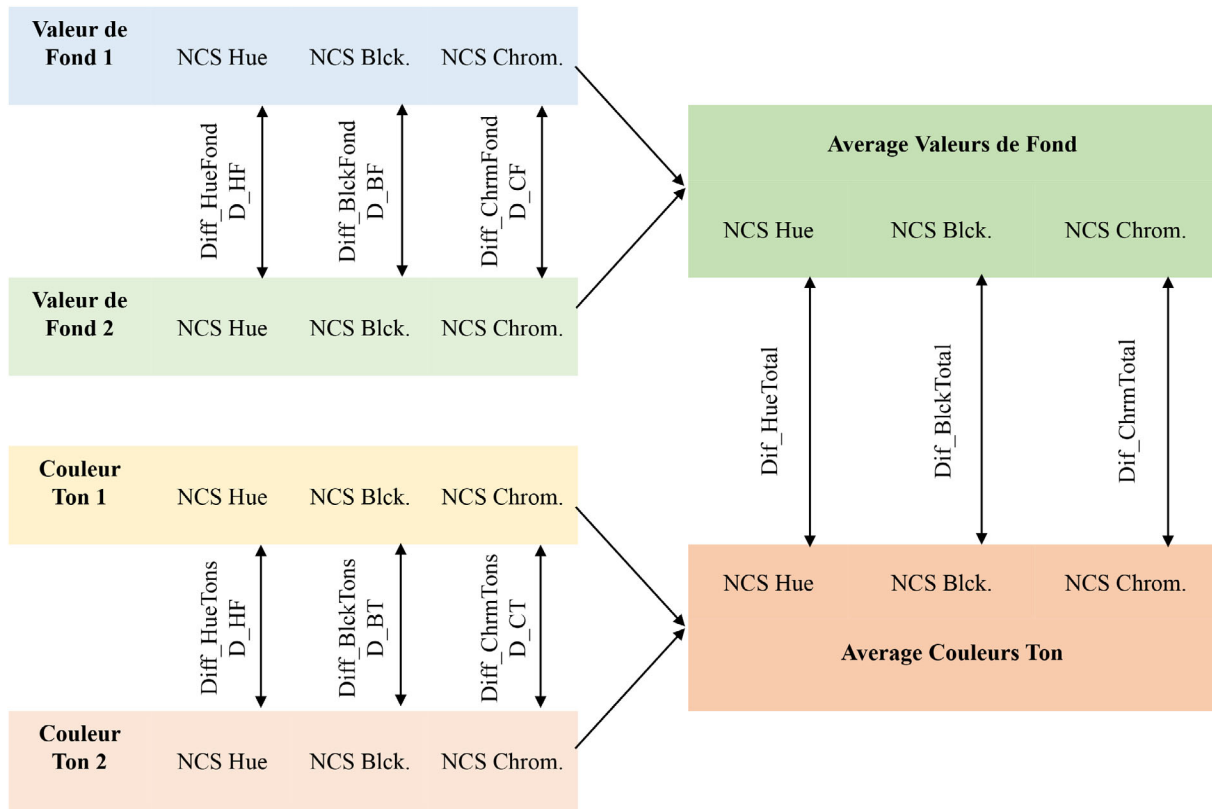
Valeur de Fond 1 | NCS Hue | NCS Blck. | NCS Chrom.

Diff_HueFond D_HF
Diff_BlckFond D_BF
Diff_ChrmFond D_CF

Valeur de Fond 2 | NCS Hue | NCS Blck. | NCS Chrom.

Couleur Ton 1 | NCS Hue | NCS Blck. | NCS Chrom.

Diff_HueTons D_HF
Diff_BlckTons D_BT
Diff_ChrmTons D_CT

Couleur Ton 2 | NCS Hue | NCS Blck. | NCS Chrom.

Average Valeurs de Fond
NCS Hue | NCS Blck. | NCS Chrom.

Dif_HueTotal
Dif_BlckTotal
Dif_ChrmTotal

NCS Hue | NCS Blck. | NCS Chrom.
Average Couleurs Ton